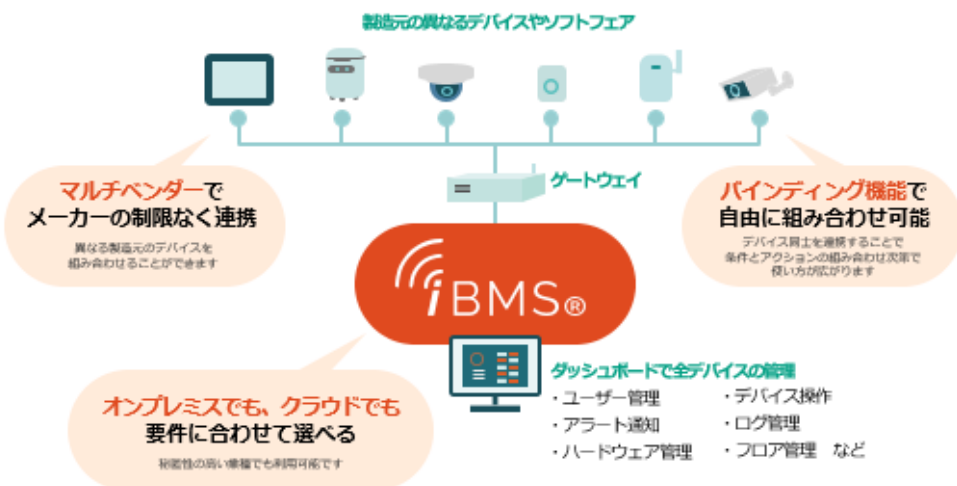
製造元の異なるデバイスやソフトウェア

ゲートウェイ

マルチベンダーで
メーカーの制限なく連携

異なる製造元のデバイスを
組み合わせることができます

バインディング機能で
自由に組み合わせ可能

デバイス同士を連携することで
条件とアクションの組み合わせ次第で
使い方が広がります

iBMS®

ダッシュボードで全デバイスの管理
・ユーザー管理
・アラート通知
・ハードウェア管理
・デバイス操作
・ログ管理
・フロア管理　など

オンプレミスでも、クラウドでも
要件に合わせて選べる

秘匿性の高い環境でも利用可能です